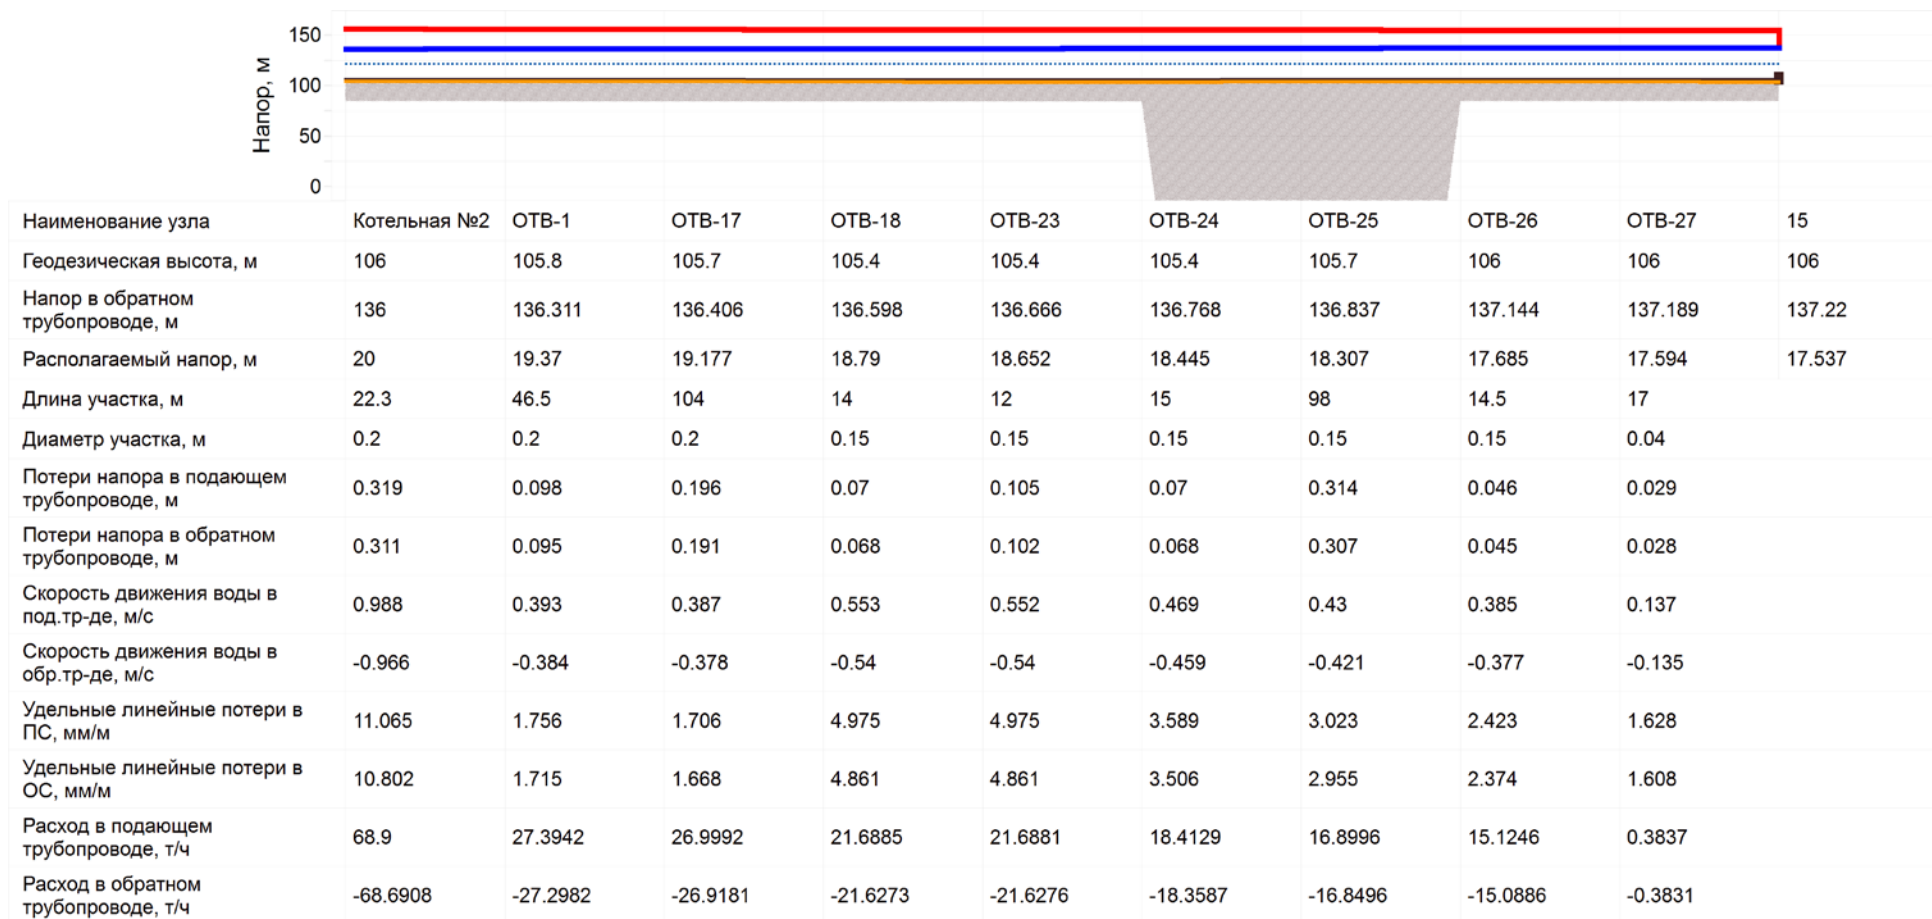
Напор, м
150
100
50
0

| Наименование узла | Котельная №2 | ОТВ-1 | ОТВ-17 | ОТВ-18 | ОТВ-23 | ОТВ-24 | ОТВ-25 | ОТВ-26 | ОТВ-27 | 15 |
|---|---|---|---|---|---|---|---|---|---|---|
| Геодезическая высота, м | 106 | 105.8 | 105.7 | 105.4 | 105.4 | 105.4 | 105.7 | 106 | 106 | 106 |
| Напор в обратном трубопроводе, м | 136 | 136.311 | 136.406 | 136.598 | 136.666 | 136.768 | 136.837 | 137.144 | 137.189 | 137.22 |
| Располагаемый напор, м | 20 | 19.37 | 19.177 | 18.79 | 18.652 | 18.445 | 18.307 | 17.685 | 17.594 | 17.537 |
| Длина участка, м | 22.3 | 46.5 | 104 | 14 | 12 | 15 | 98 | 14.5 | 17 | |
| Диаметр участка, м | 0.2 | 0.2 | 0.2 | 0.15 | 0.15 | 0.15 | 0.15 | 0.15 | 0.04 | |
| Потери напора в подающем трубопроводе, м | 0.319 | 0.098 | 0.196 | 0.07 | 0.105 | 0.07 | 0.314 | 0.046 | 0.029 | |
| Потери напора в обратном трубопроводе, м | 0.311 | 0.095 | 0.191 | 0.068 | 0.102 | 0.068 | 0.307 | 0.045 | 0.028 | |
| Скорость движения воды в под.тр-де, м/с | 0.988 | 0.393 | 0.387 | 0.553 | 0.552 | 0.469 | 0.43 | 0.385 | 0.137 | |
| Скорость движения воды в обр.тр-де, м/с | -0.966 | -0.384 | -0.378 | -0.54 | -0.54 | -0.459 | -0.421 | -0.377 | -0.135 | |
| Удельные линейные потери в ПС, мм/м | 11.065 | 1.756 | 1.706 | 4.975 | 4.975 | 3.589 | 3.023 | 2.423 | 1.628 | |
| Удельные линейные потери в ОС, мм/м | 10.802 | 1.715 | 1.668 | 4.861 | 4.861 | 3.506 | 2.955 | 2.374 | 1.608 | |
| Расход в подающем трубопроводе, т/ч | 68.9 | 27.3942 | 26.9992 | 21.6885 | 21.6881 | 18.4129 | 16.8996 | 15.1246 | 0.3837 | |
| Расход в обратном трубопроводе, т/ч | -68.6908 | -27.2982 | -26.9181 | -21.6273 | -21.6276 | -18.3587 | -16.8496 | -15.0886 | -0.3831 | |